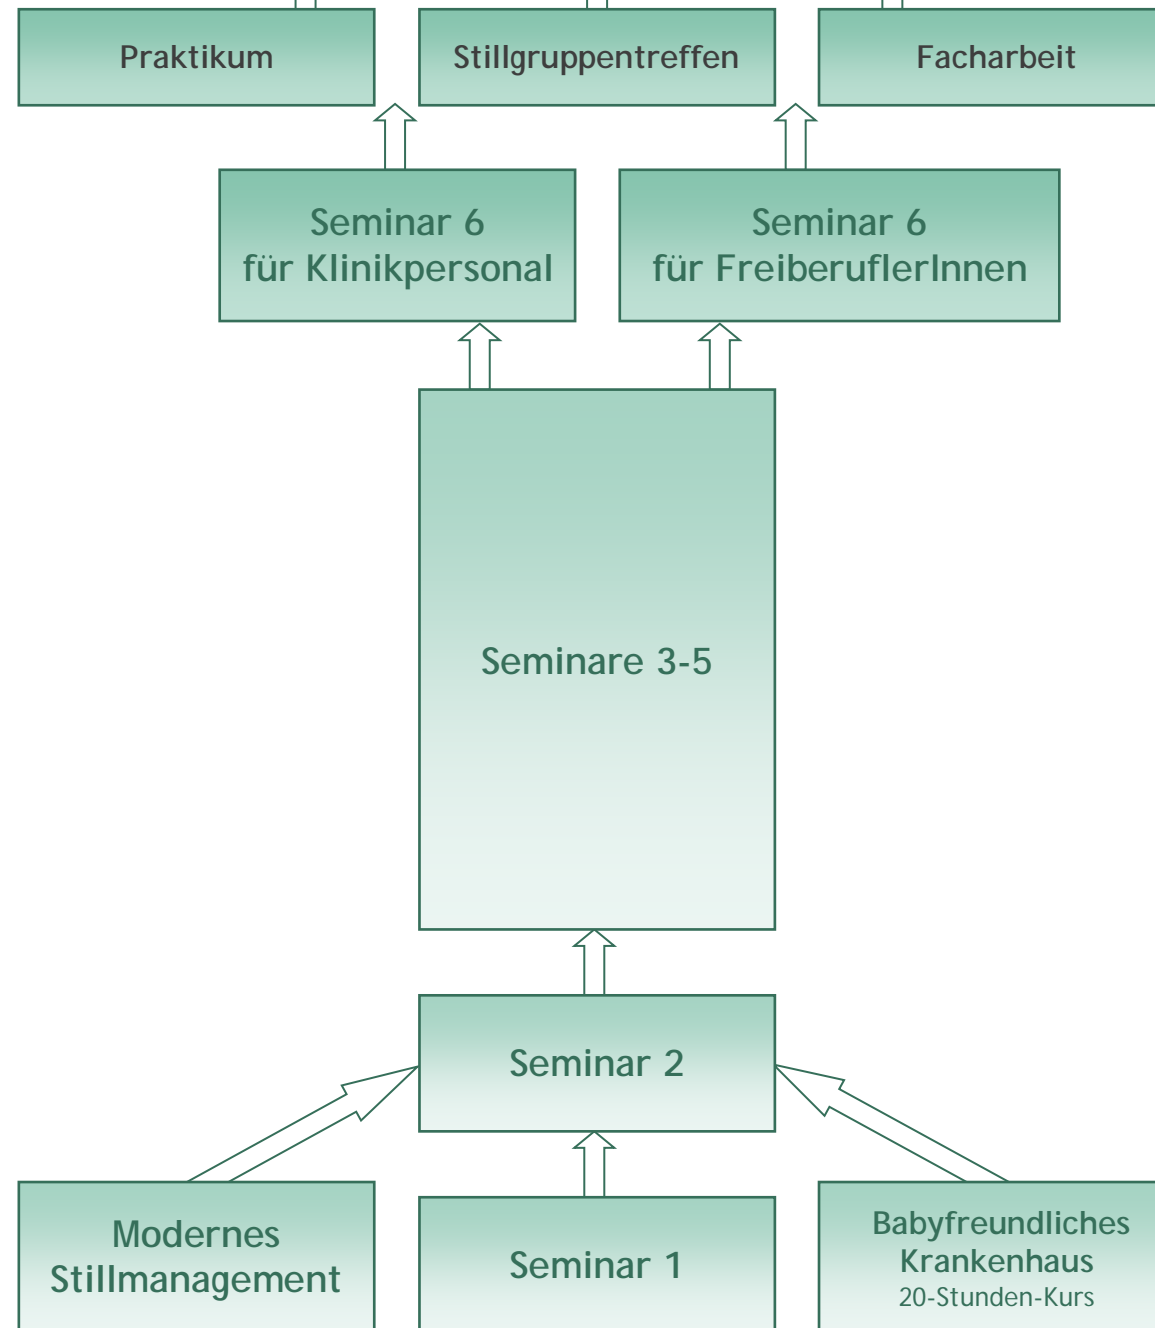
Praktikum

Stillgruppentreffen

Facharbeit

Seminar 6
für Klinikpersonal

Seminar 6
für FreiberuflerInnen

Seminare 3-5

Seminar 2

Modernes
Stillmanagement

Seminar 1

Babyfreundliches
Krankenhaus
20-Stunden-Kurs